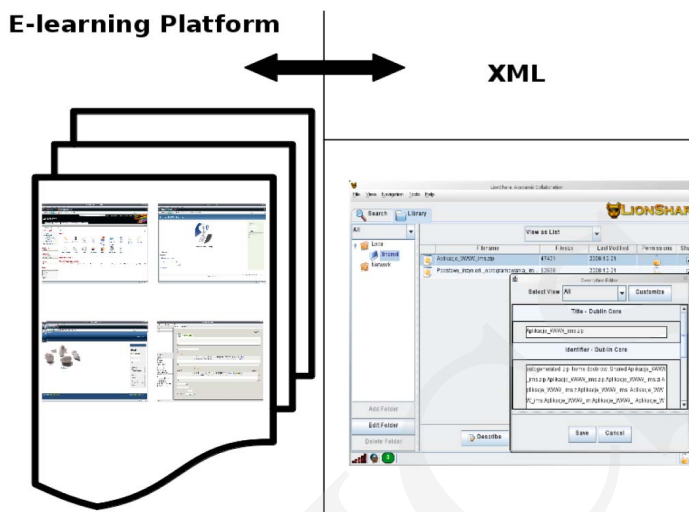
E-learning Platform

XML

LionShare Academic Collaboration

File View Navigation Tools Help

Search

Library

LIONSHAR

All

View as List

Local

Shared

Network

Filename

Filesize

Last Modified

Permissions

Aplikacje_WWW_ims.zip

47421

2006-12-21

Podstawy_Internetu_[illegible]

12658

2006-12-21

Metadata Editor

Select View All

Customize

Title - Dublin Core

Aplikacje_WWW_ims.zip

Identifier - Dublin Core

autogenerated.zip:/home/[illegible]/Shared/Aplikacje_WWW_ims.zip:Aplikacje_WWW_ims.zip:Aplikacje_WWW_ims.zip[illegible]

Add Folder

Edit Folder

Delete Folder

Describe

Save

Cancel